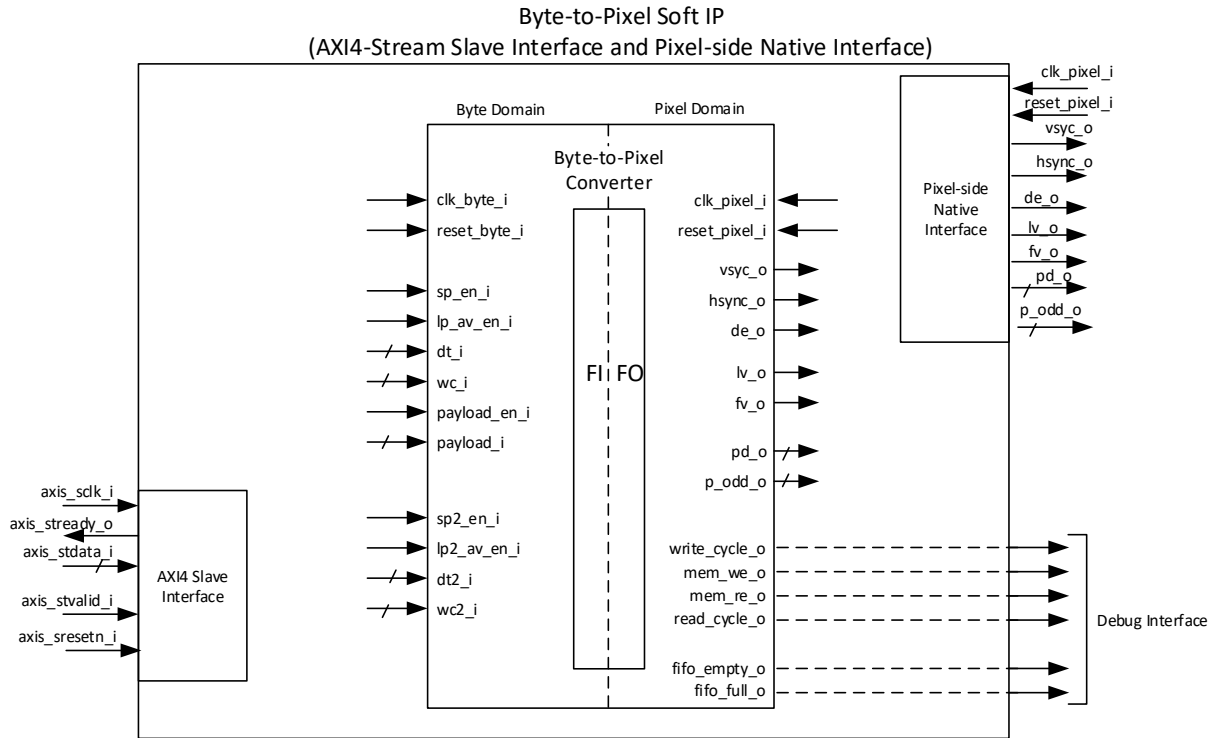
Byte-to-Pixel Soft IP
(AXI4-Stream Slave Interface and Pixel-side Native Interface)

Byte Domain
Pixel Domain

Byte-to-Pixel Converter

clk_byte_i
reset_byte_i
sp_en_i
lp_av_en_i
dt_i
wc_i
payload_en_i
payload_i
sp2_en_i
lp2_av_en_i
dt2_i
wc2_i

FIFO

clk_pixel_i
reset_pixel_i
vsyc_o
hsync_o
de_o
lv_o
fv_o
pd_o
p_odd_o
write_cycle_o
mem_we_o
mem_re_o
read_cycle_o
fifo_empty_o
fifo_full_o

Debug Interface

Pixel-side Native Interface

clk_pixel_i
reset_pixel_i
vsyc_o
hsync_o
de_o
lv_o
fv_o
pd_o
p_odd_o

AXI4 Slave Interface

axis_sclk_i
axis_stready_o
axis_stdata_i
axis_stvalid_i
axis_sresetn_i